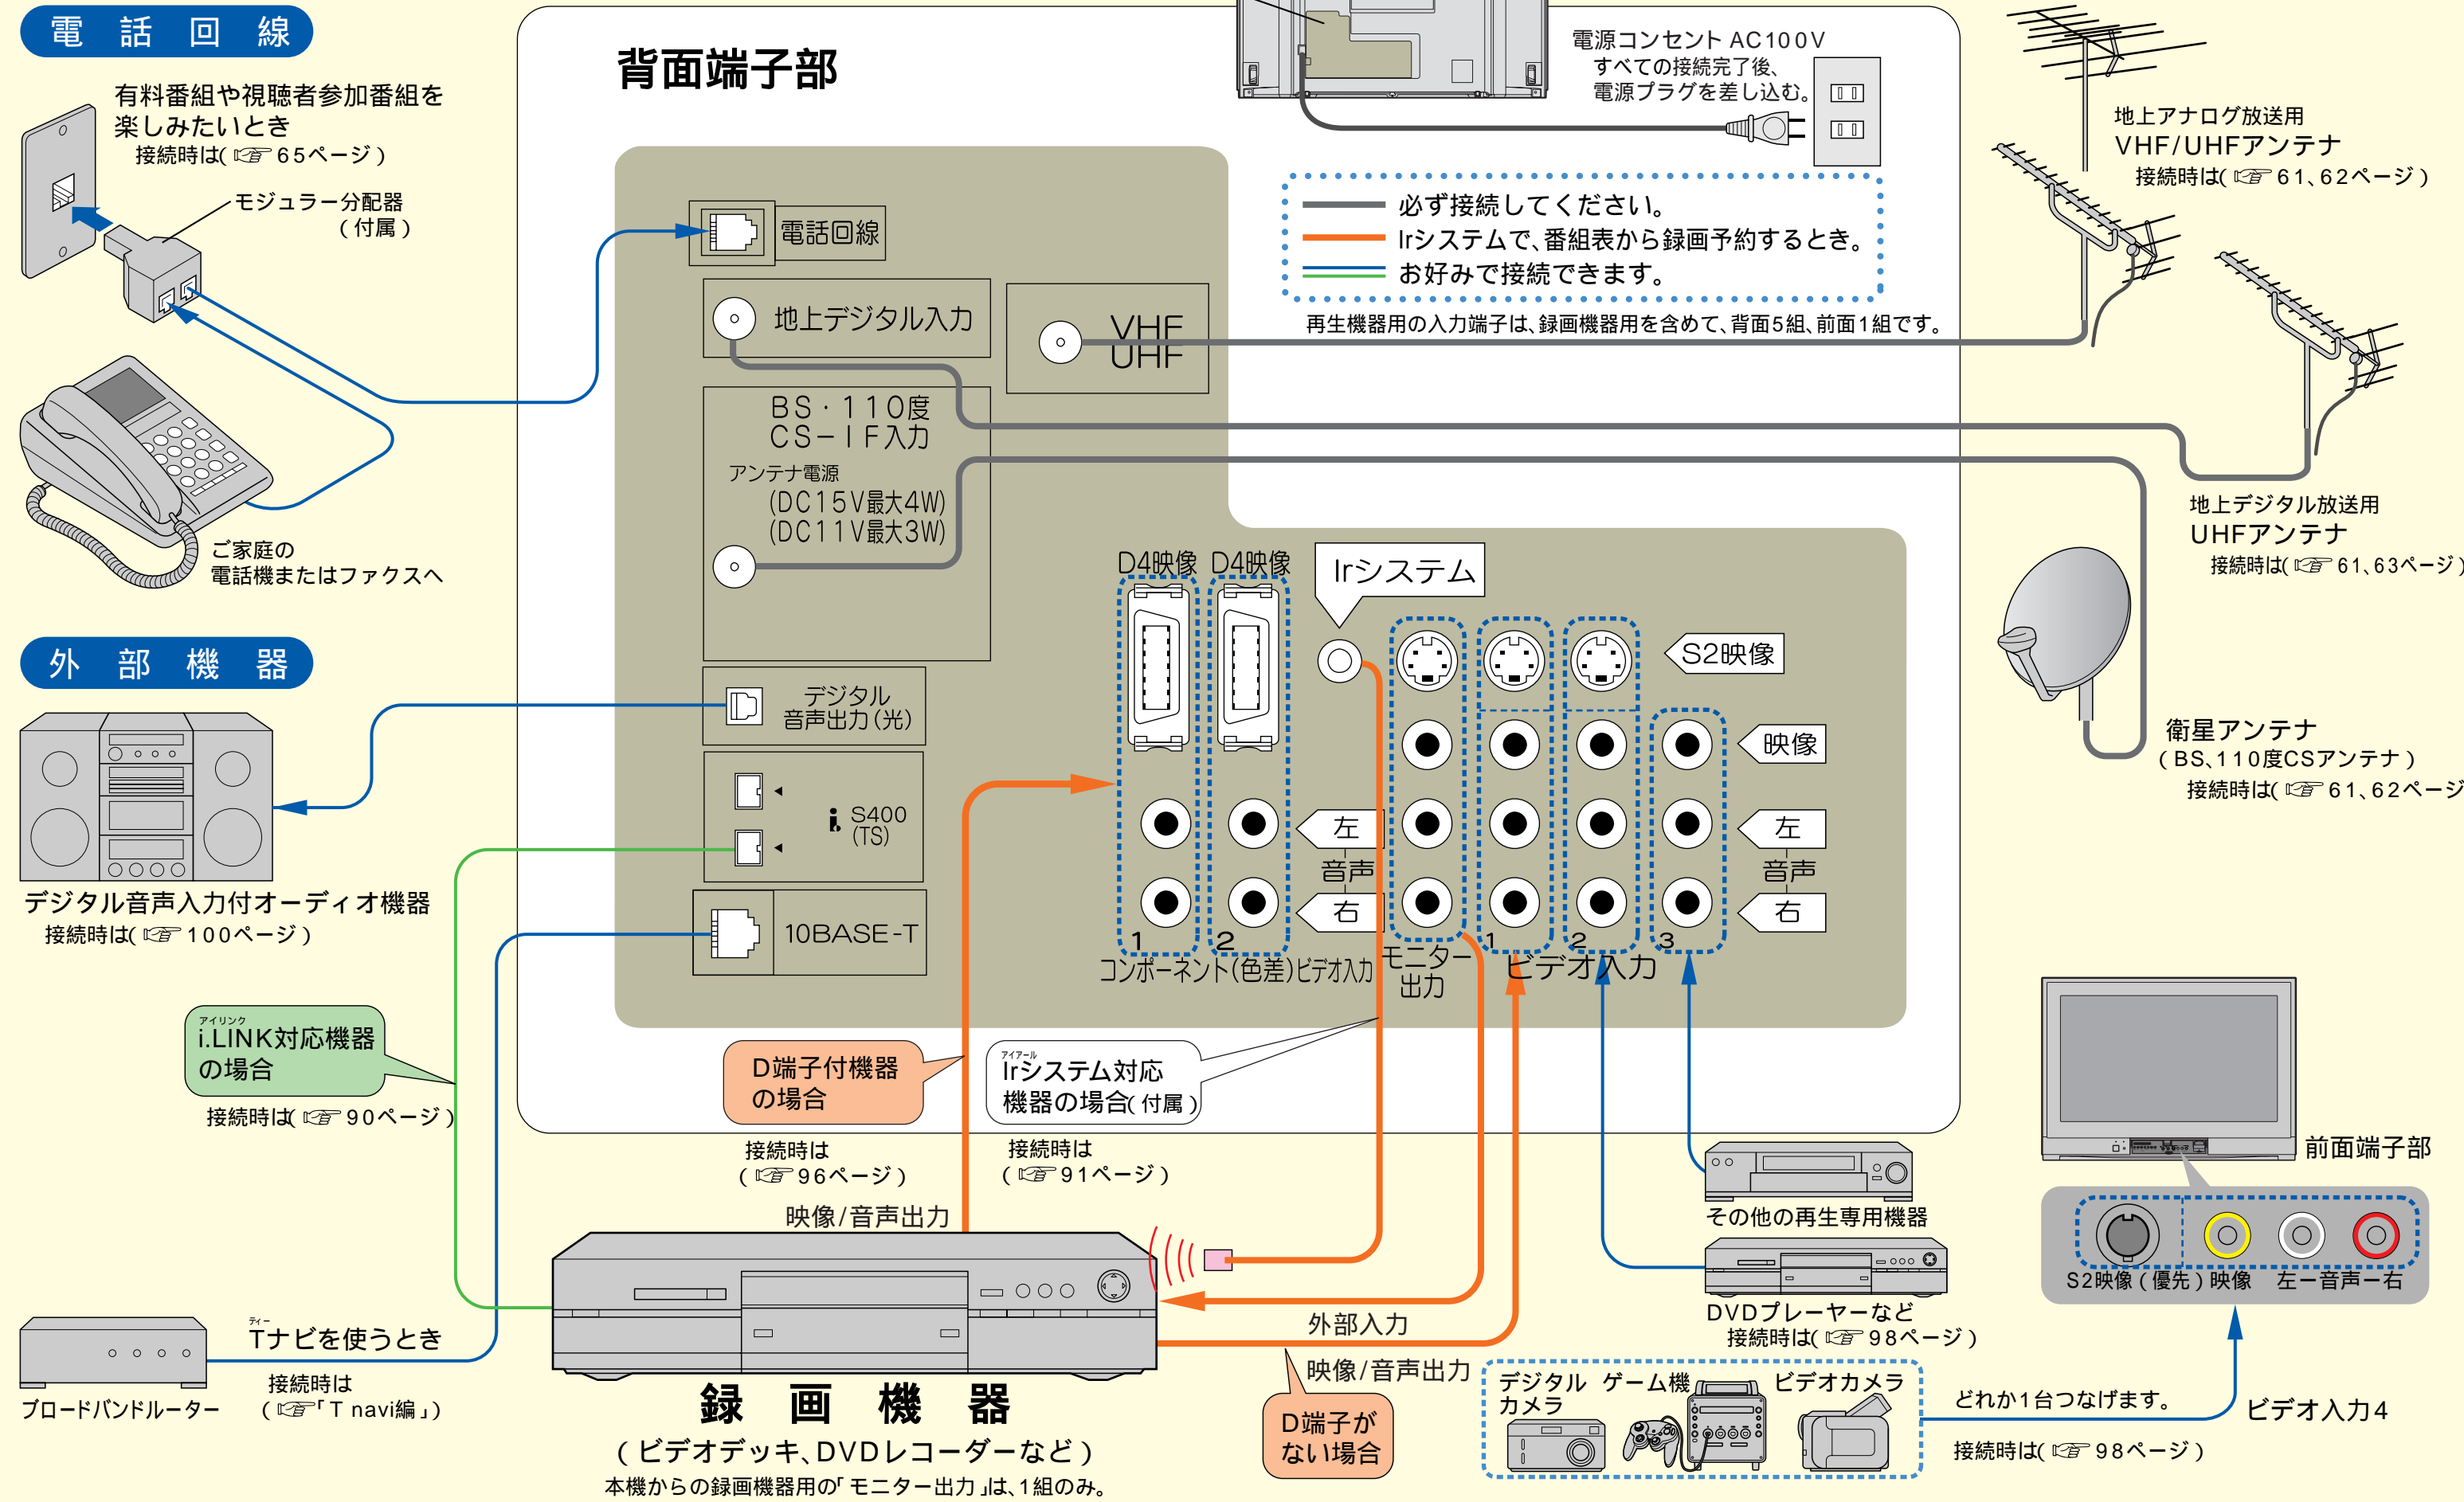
電 話 回 線

有料番組や視聴者参加番組を楽しみたいとき
接続時は( ☞ 65ページ )

モジュラー分配器
( 付属 )

ご家庭の
電話機またはファクスへ

外 部 機 器

デジタル音声入力付オーディオ機器
接続時は( ☞ 100ページ )

アイリンク
i.LINK対応機器
の場合
接続時は( ☞ 90ページ )

ブロードバンドルーター

ティー
Tナビを使うとき
接続時は
( ☞「T navi編」)

背面端子部

電話回線
地上デジタル入力
VHF
UHF
BS・110度
CS－IF入力
アンテナ電源
(DC15V最大4W)
(DC11V最大3W)
デジタル
音声出力(光)
S400
(TS)
10BASE-T

電源コンセント AC100V
すべての接続完了後、
電源プラグを差し込む。

必ず接続してください。
Irシステムで、番組表から録画予約するとき。
お好みで接続できます。

再生機器用の入力端子は、録画機器用を含めて、背面5組、前面1組です。

D4映像 D4映像
Irシステム
S2映像
映像
左
音声
右
左
音声
右
1 2
コンポーネント(色差)ビデオ入力
モニター
出力
1 2 3
ビデオ入力

地上アナログ放送用
VHF/UHFアンテナ
接続時は( ☞ 61、62ページ )

地上デジタル放送用
UHFアンテナ
接続時は( ☞ 61、63ページ )

衛星アンテナ
( BS、110度CSアンテナ )
接続時は( ☞ 61、62ページ

D端子付機器
の場合
接続時は
( ☞ 96ページ )

アイアール
Irシステム対応
機器の場合( 付属 )
接続時は
( ☞ 91ページ )

映像/音声出力

外部入力
映像/音声出力

D端子が
ない場合

録 画 機 器
( ビデオデッキ、DVDレコーダーなど )
本機からの録画機器用の「 モニター出力 」は、1組のみ。

その他の再生専用機器
DVDプレーヤーなど
接続時は( ☞ 98ページ )

デジタル カメラ
ゲーム機
ビデオカメラ

どれか1台つなげます。
接続時は( ☞ 98ページ )

前面端子部
S2映像 ( 優先 ) 映像 左－音声－右
ビデオ入力4